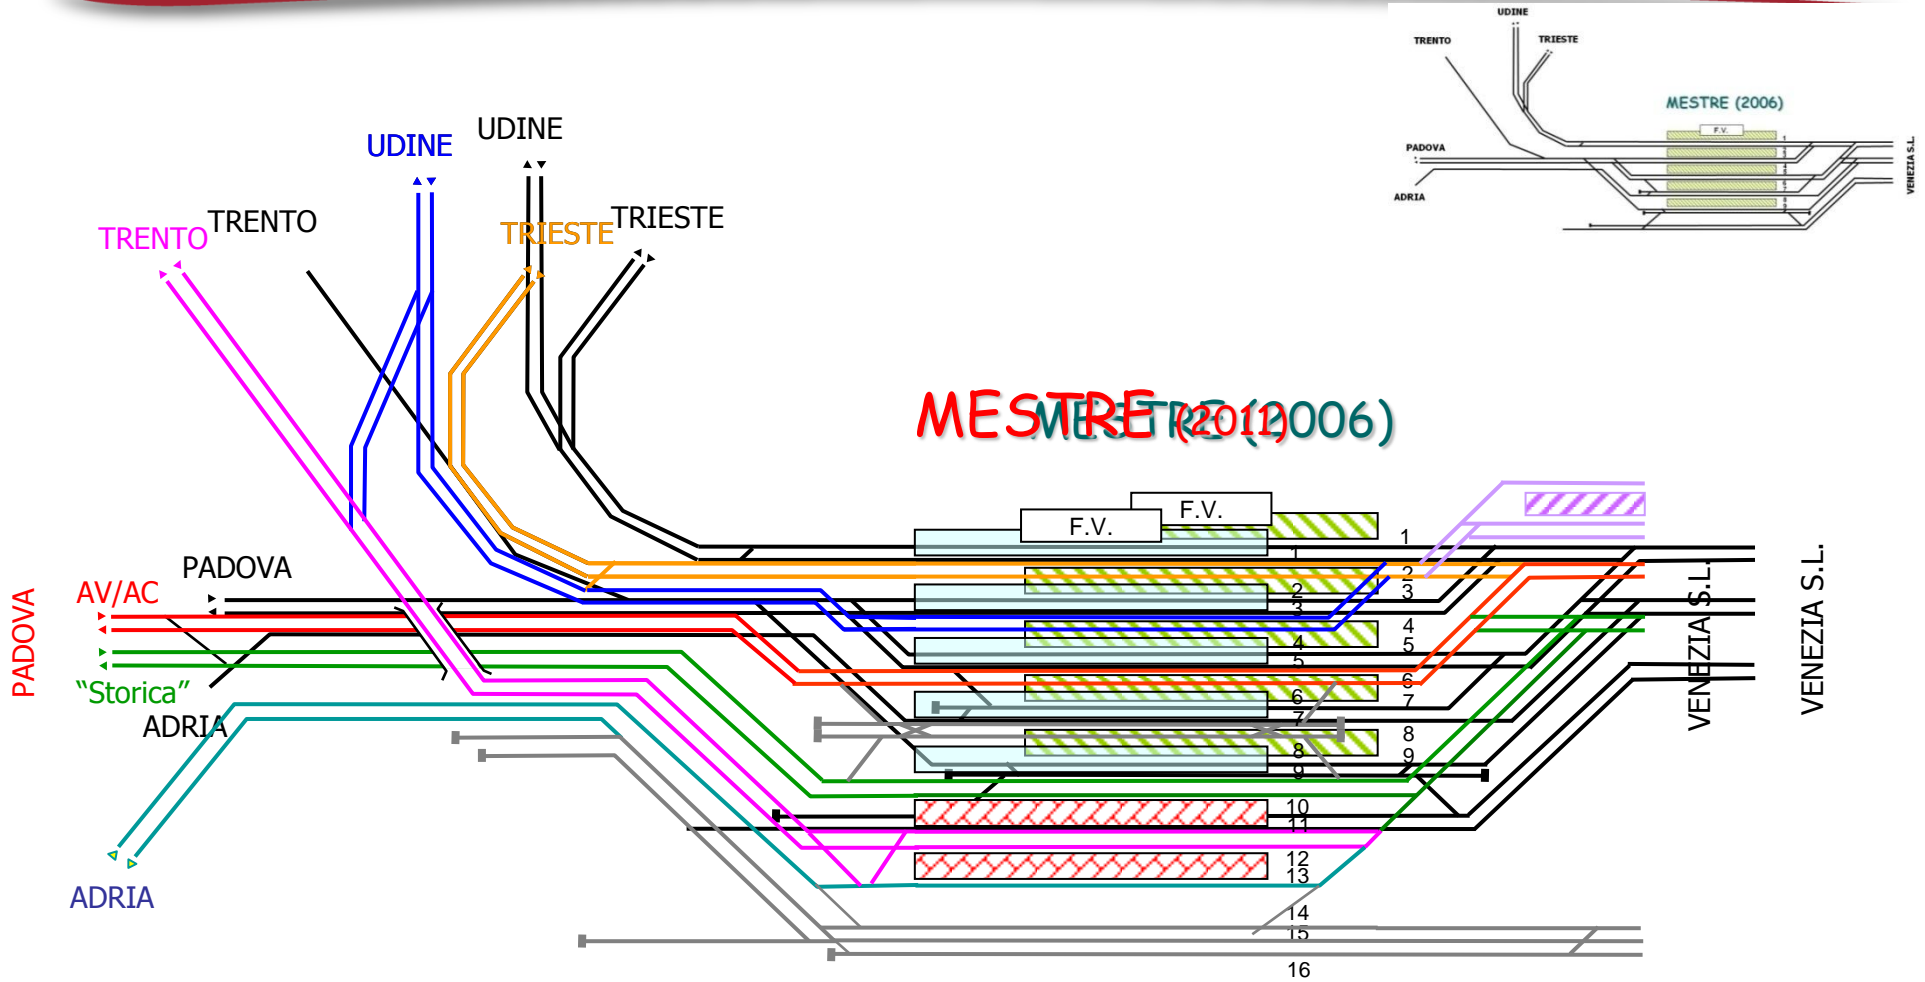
UDINE
TRENTO
TRIESTE
MESTRE (2006)
F.V.
PADOVA
ADRIA
VENEZIA S.L.

UDINE
UDINE
TRENTO
TRENTO
TRIESTE
TRIESTE

MESTRE (2011)
MESTRE (2006)

F.V.
F.V.

PADOVA
PADOVA
AV/AC
"Storica"
ADRIA
ADRIA

1
1
2
2
3
3
4
4
5
5
6
6
7
7
8
8
9
9
10
11
12
13
14
15
16

VENEZIA S.L.
VENEZIA S.L.